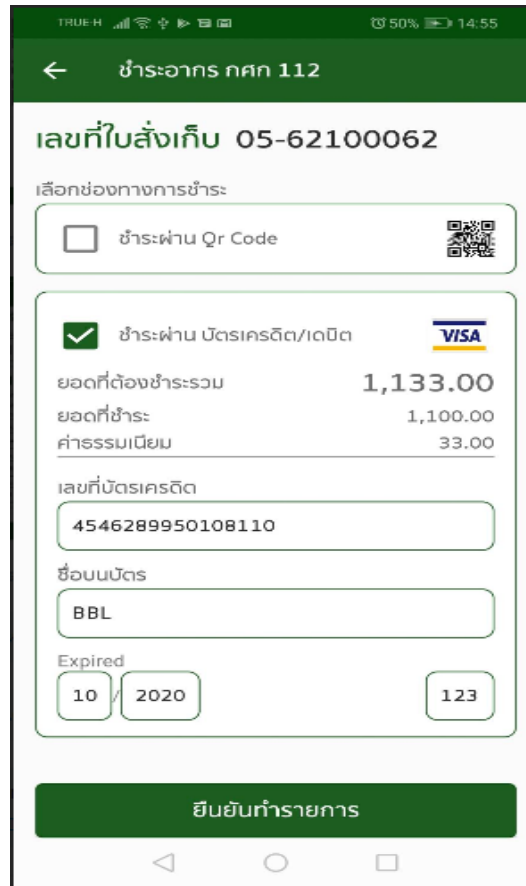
TRUE-H 50% 14:55

ชำระอากร กศก 112

เลขที่ใบสั่งเก็บ 05-62100062

เลือกช่องทางการชำระ

ชำระผ่าน Qr Code

ชำระผ่าน บัตรเครดิต/เดบิต VISA

ยอดที่ต้องชำระรวม 1,133.00
ยอดที่ชำระ 1,100.00
ค่าธรรมเนียม 33.00

เลขที่บัตรเครดิต
4546289950108110

ชื่อบนบัตร
BBL

Expired
10 / 2020 123

ยืนยันทำรายการ